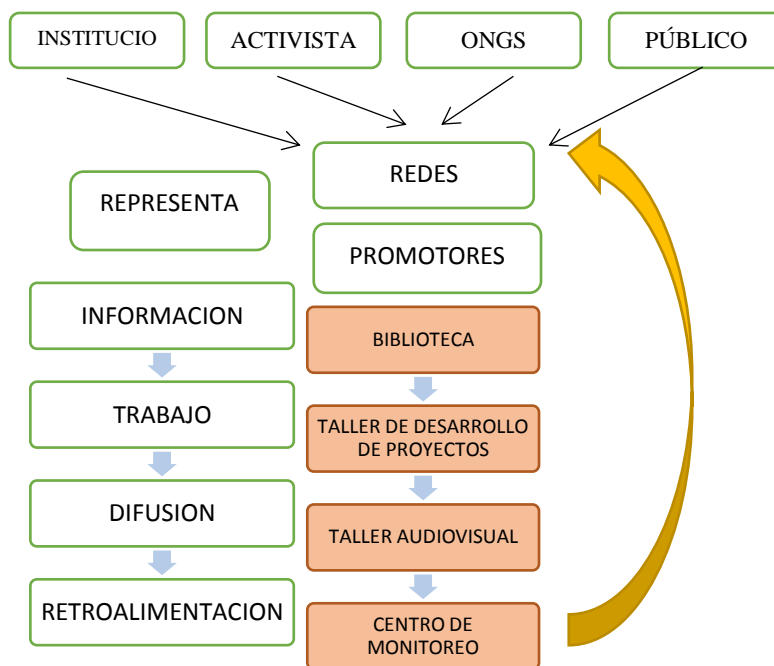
INSTITUCIO

ACTIVISTA

ONGS

PÚBLICO

REDES

REPRESENTA

PROMOTORES

INFORMACION

BIBLIOTECA

TRABAJO

TALLER DE DESARROLLO DE PROYECTOS

DIFUSION

TALLER AUDIOVISUAL

RETROALIMENTACION

CENTRO DE MONITOREO